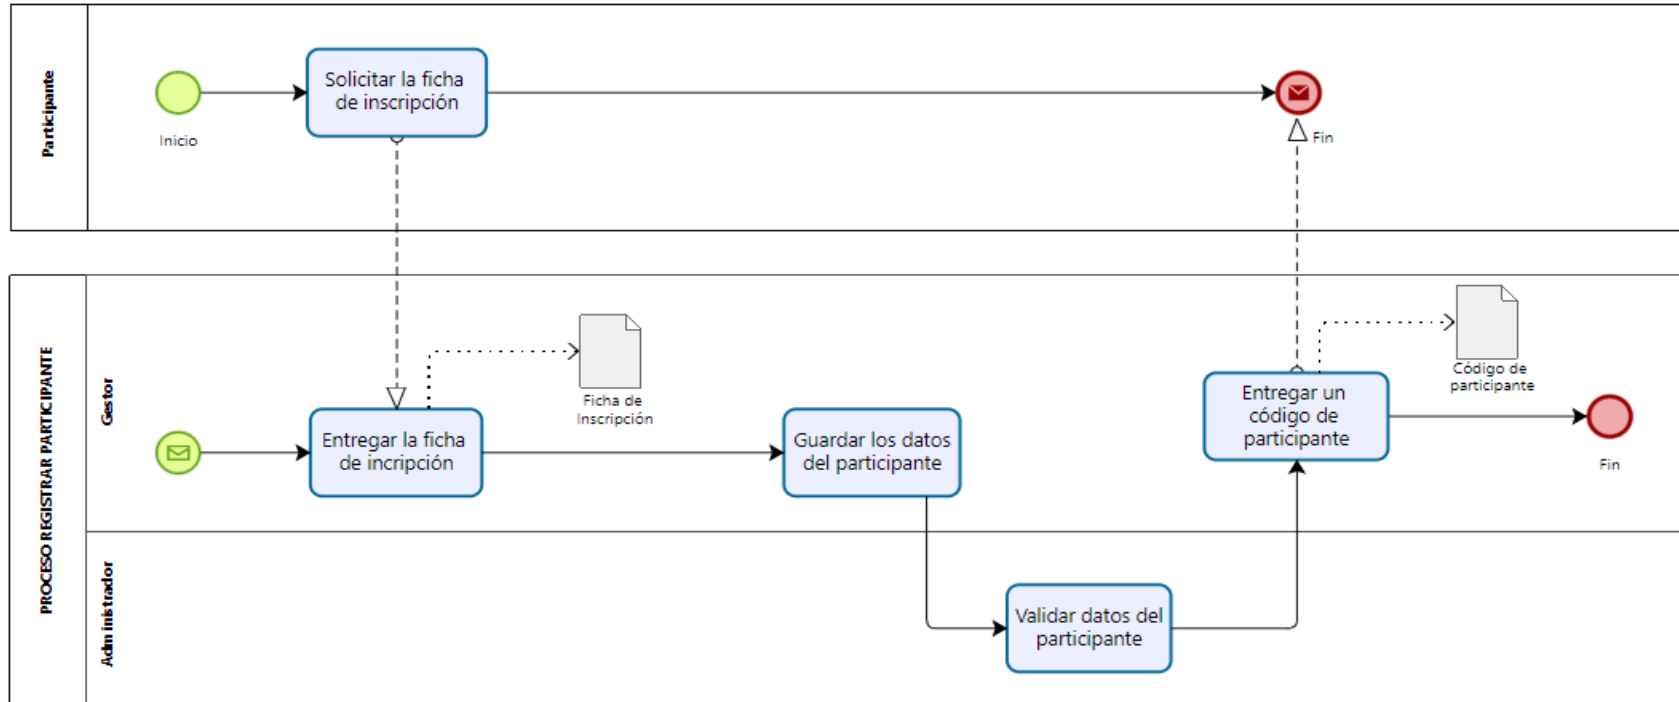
Participante

Inicio

Solicitar la ficha de inscripción

Fin

PROCESO REGISTRAR PARTICIPANTE

Gestor

Entregar la ficha de incripción

Ficha de Inscripción

Guardar los datos del participante

Entregar un código de participante

Código de participante

Fin

Administrador

Validar datos del participante